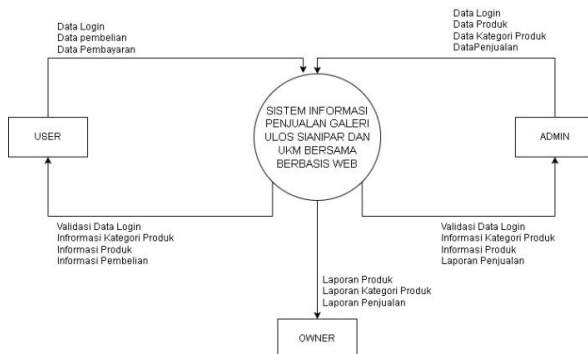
Data Login
Data pembelian
Data Pembayaran

Data Login
Data Produk
Data Kategori Produk
DataPenjualan

USER

SISTEM INFORMASI PENJUALAN GALERI ULOS SIANIPAR DAN UKM BERSAMA BERBASIS WEB

ADMIN

Validasi Data Login
Infrormasi Kategori Produk
Informasi Produk
Informasi Pembelian

Validasi Data Login
Informasi Kategori Produk
Informasi Produk
Laporan Penjualan

Laporan Produk
Laporan Kategori Produk
Laporan Penjualan

OWNER